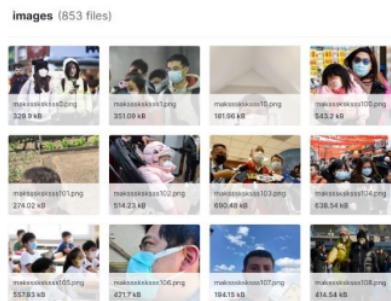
images (853 files)

makssskskss0.png
329.9 kB

makssskskss1.png
351.09 kB

makssskskss10.png
181.66 kB

makssskskss100.png
543.2 kB

makssskskss101.png
274.02 kB

makssskskss102.png
514.23 kB

makssskskss103.png
690.48 kB

makssskskss104.png
636.54 kB

makssskskss105.png
557.83 kB

makssskskss106.png
471.7 kB

makssskskss107.png
194.15 kB

makssskskss108.png
414.54 kB